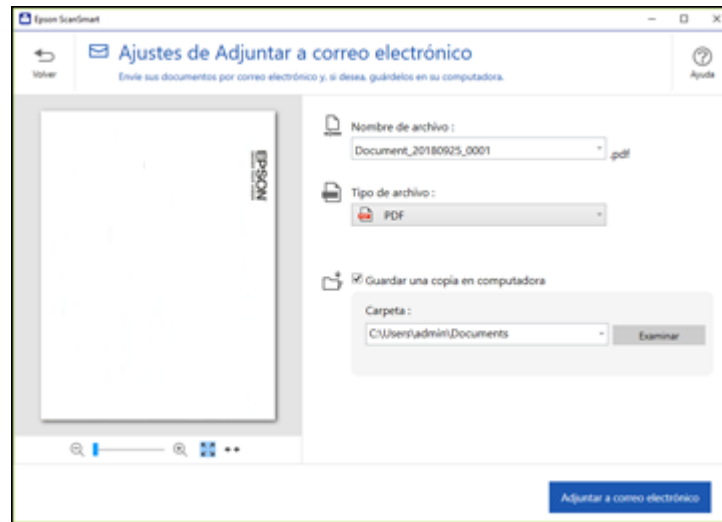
Epson ScanSmart

Volver

Ajustes de Adjuntar a correo electrónico

Envíe sus documentos por correo electrónico y, si desea, guárdelos en su computadora.

Ayuda

EPSON

Nombre de archivo :

Document_20180925_0001

.pdf

Tipo de archivo :

PDF

Guardar una copia en computadora

Carpeta :

C:\Users\admin\Documents

Examinar

Adjuntar a correo electrónico